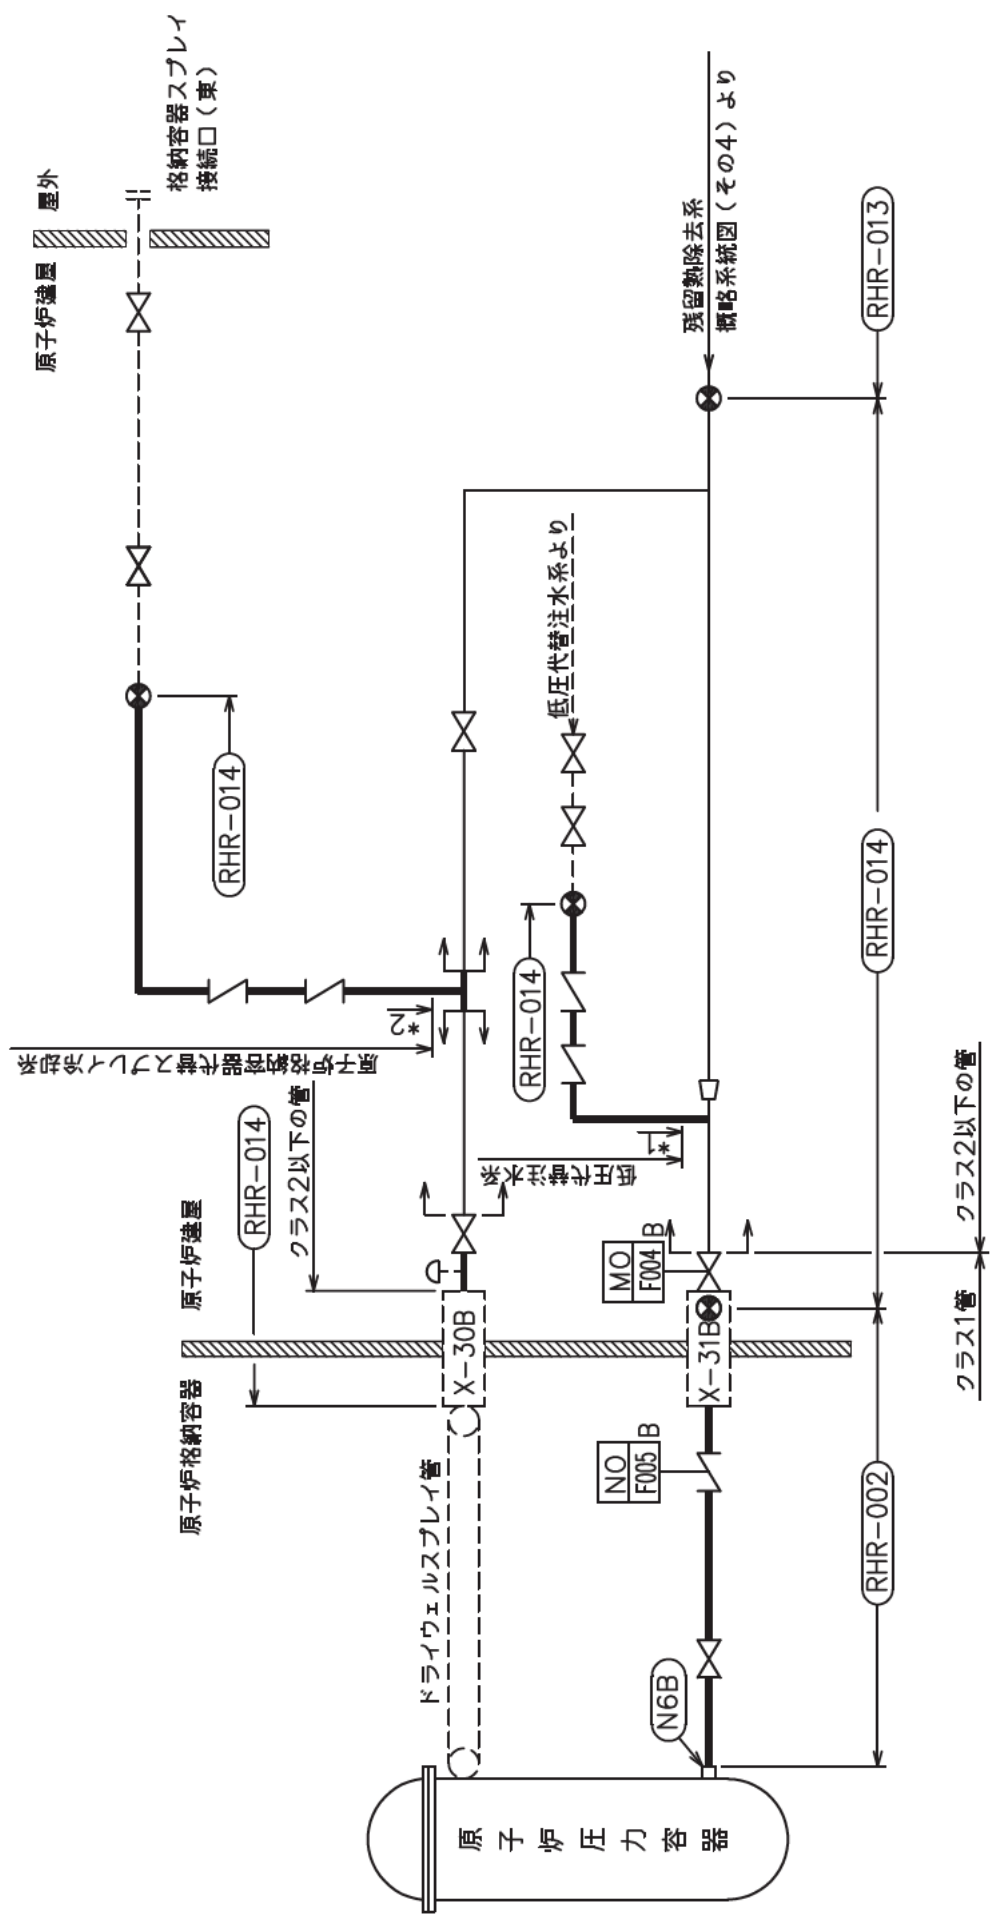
原子炉建屋
屋外
格納容器スプレイ
接続口(東)
残留熱除去系
概略系統図(その4)より
RHR-013
低圧代替注水系より
RHR-014
RHR-014
RHR-014
RHR-014
原子炉格納容器と重大事故等対処設備として兼用する範囲
*2
*1
格納容器と重大事故等対処設備として兼用する範囲
クラス2以下の管
原子炉建屋
原子炉格納容器
X-30B
MO
F004
B
X-31B
NO
F005
B
クラス1管
クラス2以下の管
ドライウェルスプレイ管
RHR-002
N6B
原子炉圧力容器